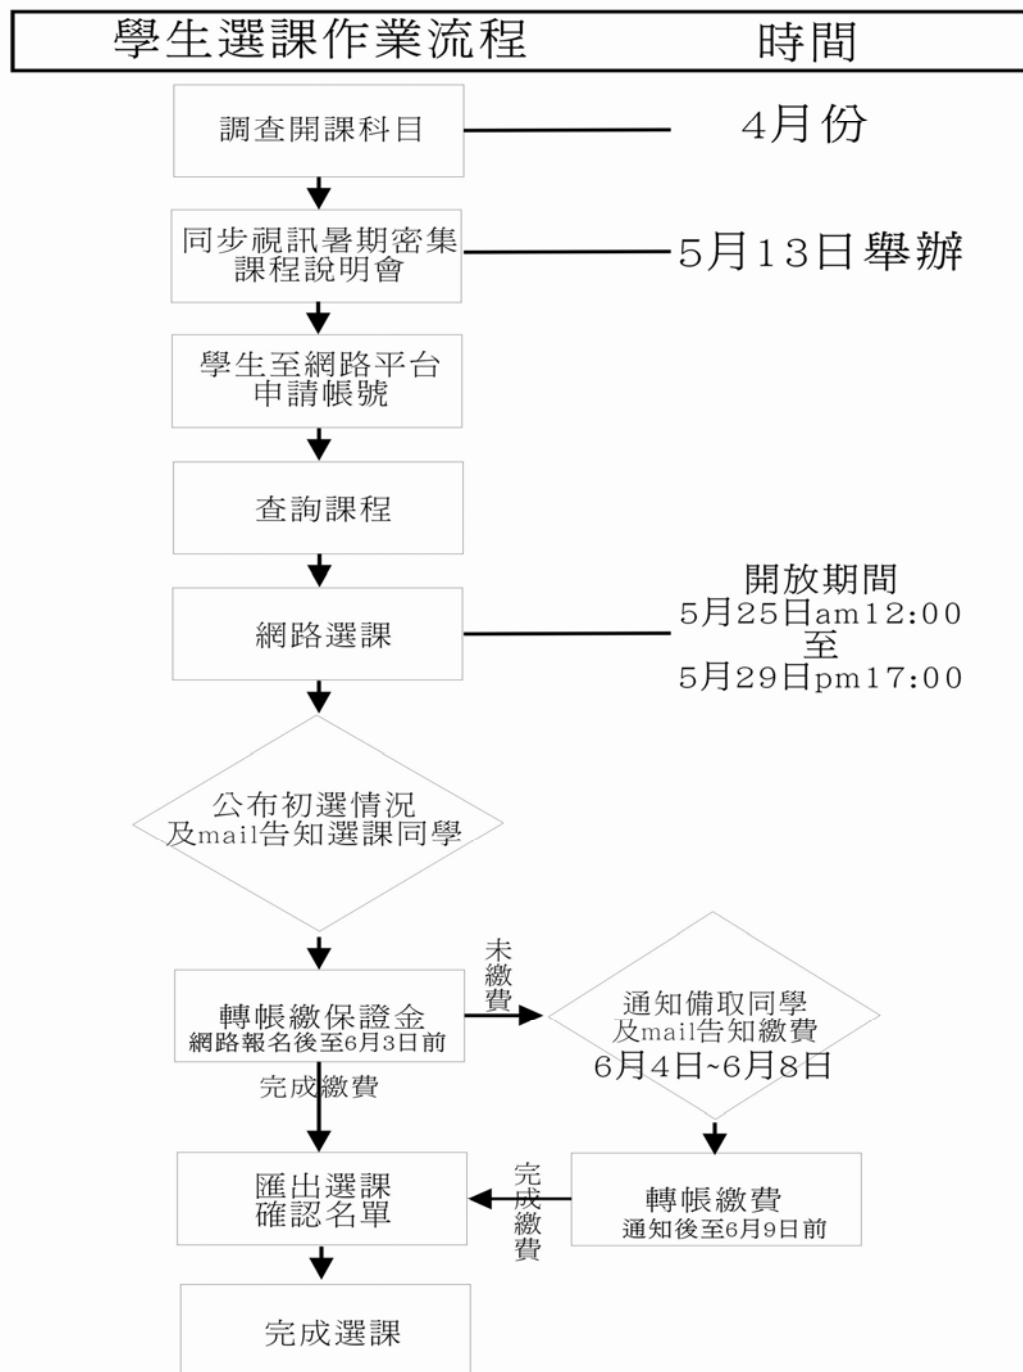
學生選課作業流程 時間

調查開課科目

4月份

同步視訊暑期密集課程說明會

5月13日舉辦

學生至網路平台申請帳號

查詢課程

網路選課

開放期間
5月25日am12:00
至
5月29日pm17:00

公布初選情況及mail告知選課同學

轉帳繳保證金
網路報名後至6月3日前

未繳費

通知備取同學及mail告知繳費
6月4日~6月8日

完成繳費

匯出選課確認名單

完成繳費

轉帳繳費
通知後至6月9日前

完成選課